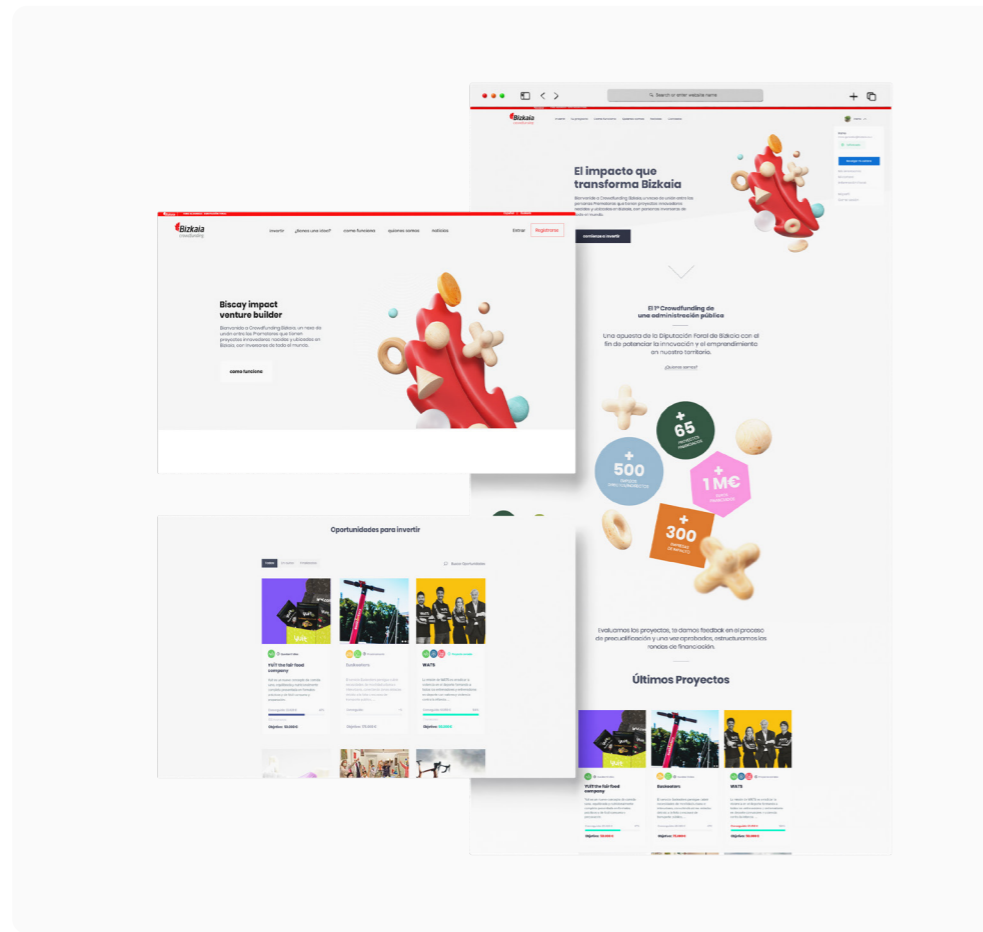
Search or enter website name

Bizkaia

El impacto que transforma Bizkaia

comienza a invertir

El 1º Crowdfunding de una administración pública

Una apuesta de la Diputación Foral de Bizkaia con el fin de potenciar la innovación y el emprendimiento en nuestro territorio.

¿Quiénes somos?

+ 65

+ 500

+ 1 M€

+ 300

Evaluamos los proyectos, te damos feedback en el proceso de precualificación y una vez aprobados, estructuramos las rondas de financiación.

Últimos Proyectos

YUT! the fair food company

Exoboosters

WAITS

Objetivo: 50.000€

Objetivo: 75.000€

Bizkaia Crowdfunding

invertir

¿Tienes una idea?

como funciona

quienes somos

noticias

Entrar

Registrarse

Biscay impact venture builder

Bienvenido a Crowdfunding Bizkaia, un nexo de unión entre los Promotores que tienen proyectos innovadores, rentables y ubicados en Bizkaia, con inversores de todo el mundo.

como funciona

Oportunidades para invertir

Todos

YUT! the fair food company

Exoboosters

WAITS

Objetivo: 50.000€

Objetivo: 75.000€